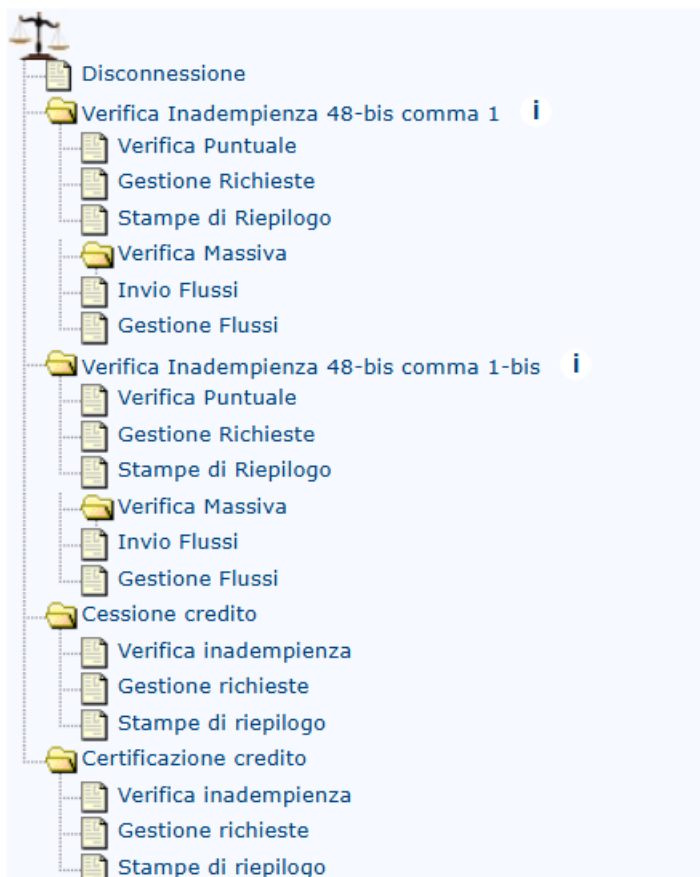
Disconnessione
Verifica Inadempienza 48-bis comma 1 i
Verifica Puntuale
Gestione Richieste
Stampe di Riepilogo
Verifica Massiva
Invio Flussi
Gestione Flussi
Verifica Inadempienza 48-bis comma 1-bis i
Verifica Puntuale
Gestione Richieste
Stampe di Riepilogo
Verifica Massiva
Invio Flussi
Gestione Flussi
Cessione credito
Verifica inadempienza
Gestione richieste
Stampe di riepilogo
Certificazione credito
Verifica inadempienza
Gestione richieste
Stampe di riepilogo